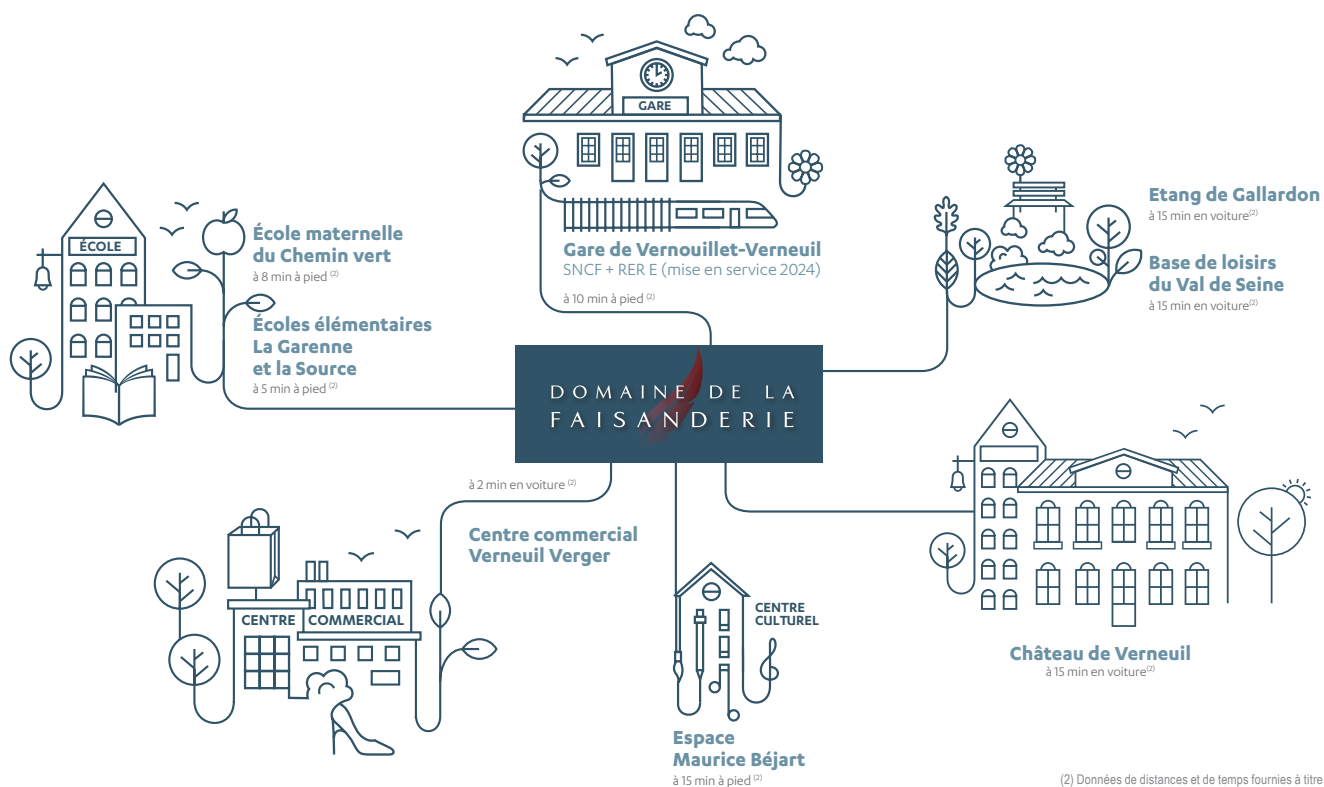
GARE

Gare de Vernouillet-Verneuil
SNCF + RER E (mise en service 2024)

à 10 min à pied $^{(2)}$

ÉCOLE

École maternelle du Chemin vert
à 8 min à pied $^{(2)}$

Écoles élémentaires La Garenne et la Source
à 5 min à pied $^{(2)}$

Etang de Gallardon
à 15 min en voiture$^{(2)}$

Base de loisirs du Val de Seine
à 15 min en voiture$^{(2)}$

DOMAINE DE LA FAISANDERIE

à 2 min en voiture $^{(2)}$

Centre commercial Verneuil Verger

CENTRE COMMERCIAL

CENTRE CULTUREL

Espace Maurice Béjart
à 15 min à pied $^{(2)}$

Château de Verneuil
à 15 min en voiture$^{(2)}$

(2) Données de distances et de temps fournies à titre